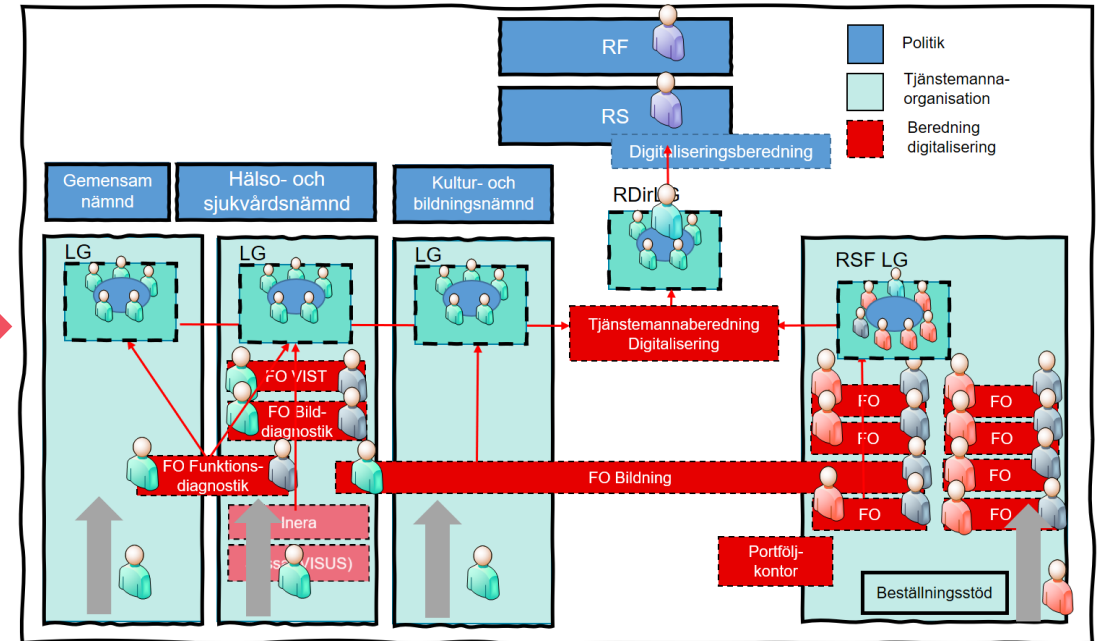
RF

RS

Digitaliseringsberedning

Politik

Tjänstemanna-organisation

Beredning digitalisering

Gemensam nämnd

Hälso- och sjukvårdsnämnd

Kultur- och bildningsnämnd

RDirLG

LG

LG

LG

RSF LG

Tjänstemannaberedning Digitalisering

FO VIST

FO Bild-diagnostik

FO Funktions-diagnostik

FO Bildning

Inera

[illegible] (VISUS)

FO

FO

FO

FO

FO

FO

FO

FO

Portfölj-kontor

Beställningsstöd